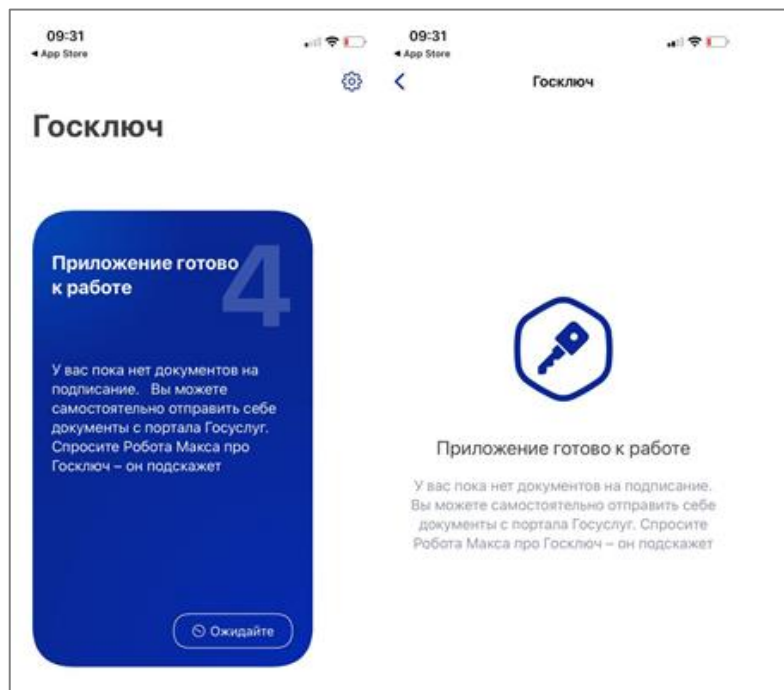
09:31
◂ App Store

Госключ

Приложение готово к работе

4

У вас пока нет документов на подписание. Вы можете самостоятельно отправить себе документы с портала Госуслуг. Спросите Робота Макса про Госключ – он подскажет

Ожидайте

09:31
◂ App Store

<

Госключ

Приложение готово к работе

У вас пока нет документов на подписание. Вы можете самостоятельно отправить себе документы с портала Госуслуг. Спросите Робота Макса про Госключ – он подскажет